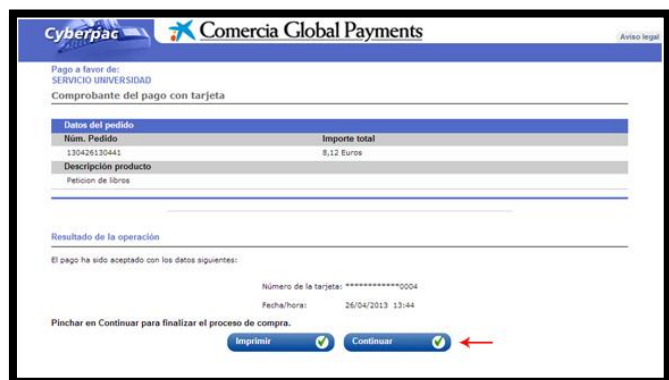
Cyberpac

Comercia Global Payments

Aviso legal

Pago a favor de:
SERVICIO UNIVERSIDAD

Comprobante del pago con tarjeta

Datos del pedido

| Núm. Pedido | Importe total |
|---|---|
| 130426130441 | 8,12 Euros |

Descripción producto

Peticion de libros

Resultado de la operación

El pago ha sido aceptado con los datos siguientes:

Número de la tarjeta: ************0004

Fecha/hora: 26/04/2013 13:44

Pinchar en Continuar para finalizar el proceso de compra.

Imprimir

Continuar